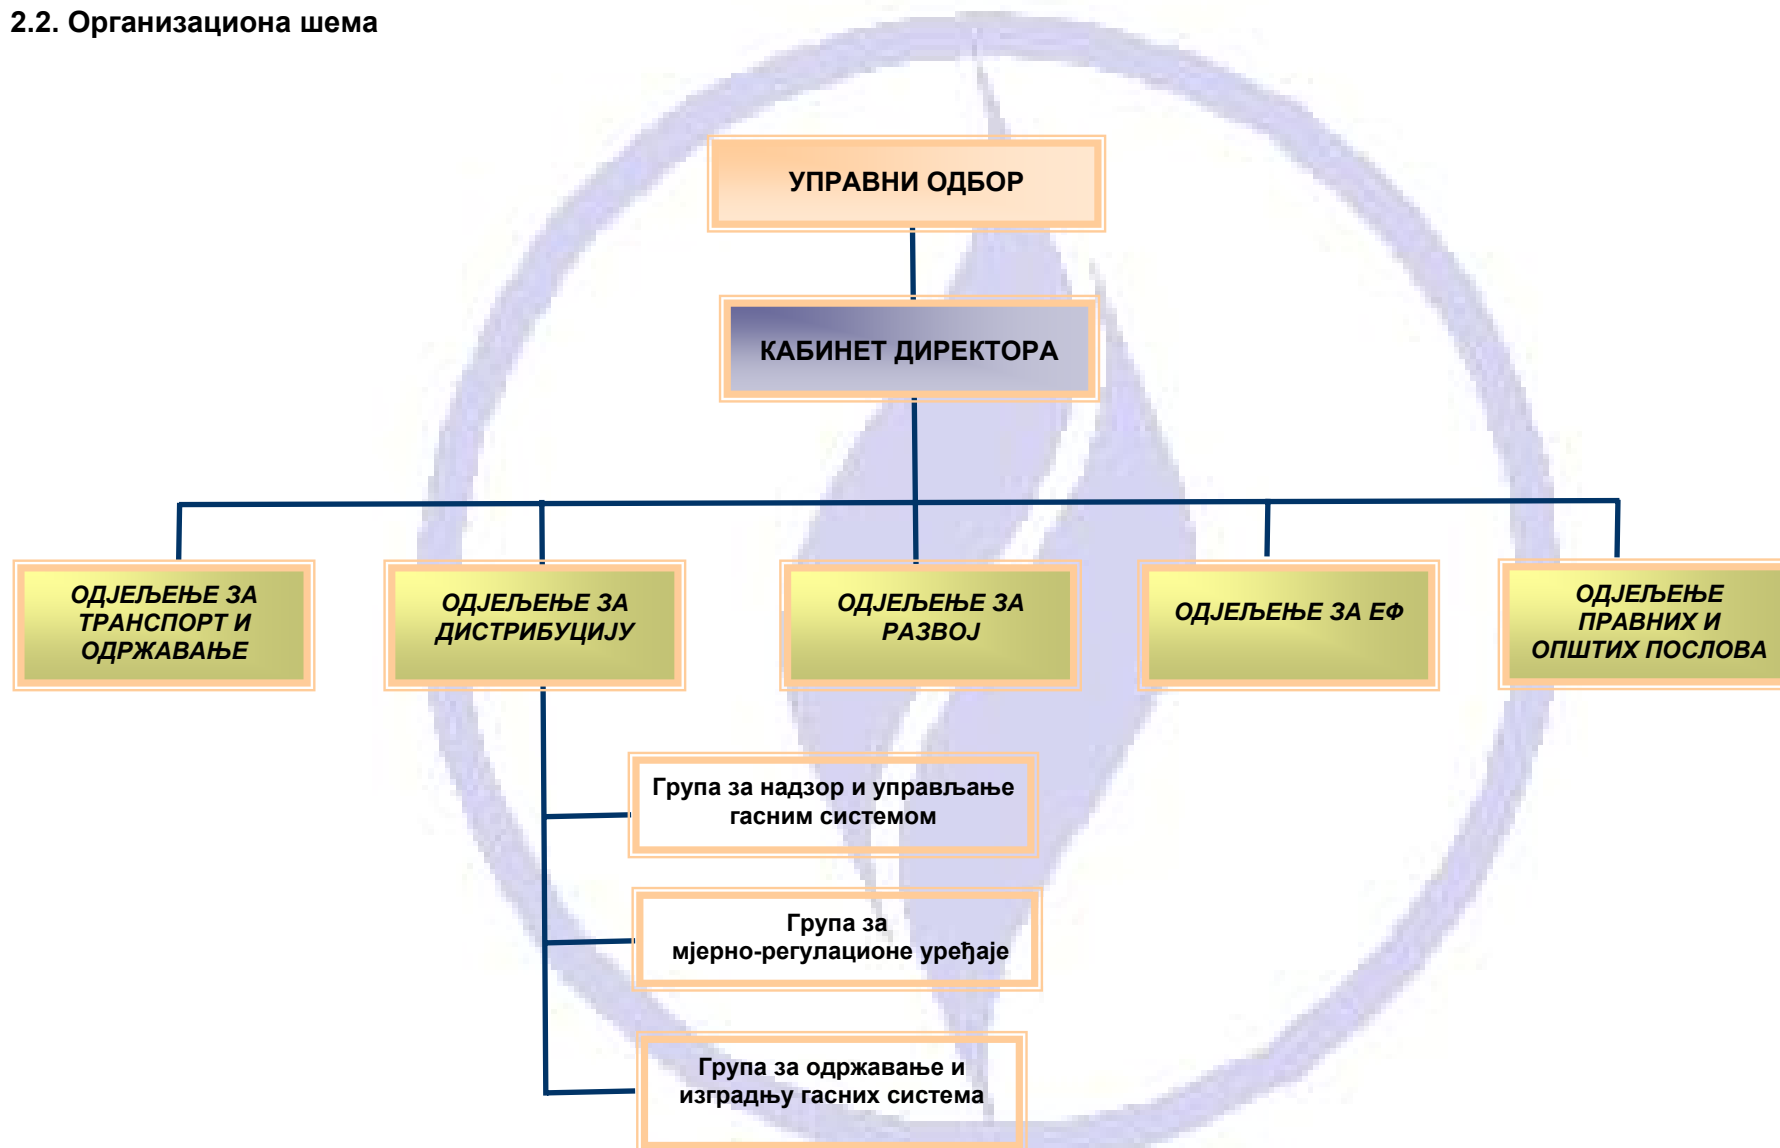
2.2. Организациона шема

УПРАВНИ ОДБОР

КАБИНЕТ ДИРЕКТОРА

ОДЈЕЉЕЊЕ ЗА ТРАНСПОРТ И ОДРЖАВАЊЕ

ОДЈЕЉЕЊЕ ЗА ДИСТРИБУЦИЈУ

ОДЈЕЉЕЊЕ ЗА РАЗВОЈ

ОДЈЕЉЕЊЕ ЗА ЕФ

ОДЈЕЉЕЊЕ ПРАВНИХ И ОПШТИХ ПОСЛОВА

Група за надзор и управљање гасним системом

Група за мјерно-регулационе уређаје

Група за одржавање и изградњу гасних система